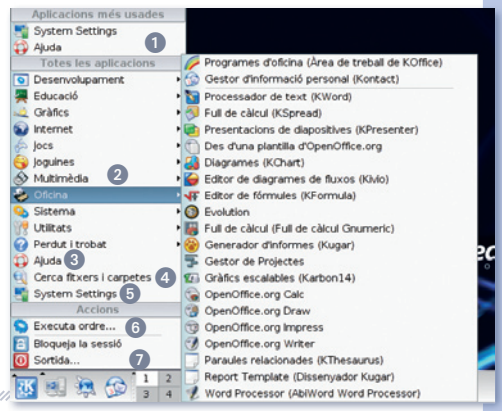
Aplicacions més usades
System Settings
Ajuda
1
Totes les aplicacions
Desenvolupament
Educació
Gràfics
Internet
Jocs
Joguines
Multimèdia
2
Oficina
Sistema
Utilitats
Perdut i trobat
Ajuda
3
Cerca fitxers i carpetes
4
System Settings
5
Accions
Executa ordre...
6
Bloqueja la sessió
Sortida...
7
1
2
3
4

Programes d'oficina (Àrea de treball de KOffice)
Gestor d'informació personal (Kontact)
Processador de text (KWord)
Full de càlcul (KSpread)
Presentacions de diapositives (KPresenter)
Des d'una plantilla d'OpenOffice.org
Diagrames (KChart)
Editor de diagrames de fluxos (Kivio)
Editor de fórmules (KFormula)
Evolution
Full de càlcul (Full de càlcul Gnumeric)
Generador d'informes (Kugar)
Gestor de Projectes
Gràfics escalables (Karbon14)
OpenOffice.org Calc
OpenOffice.org Draw
OpenOffice.org Impress
OpenOffice.org Writer
Paraules relacionades (KThesaurus)
Report Template (Dissenyador Kugar)
Word Processor (AbiWord Word Processor)